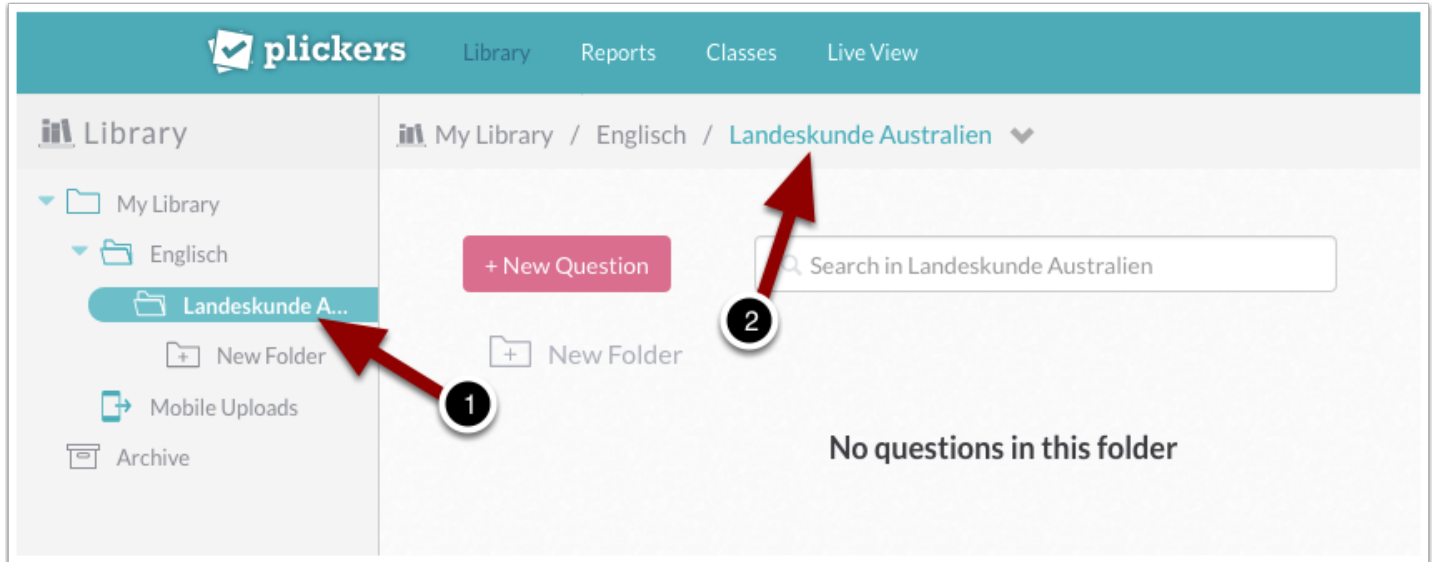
plickers Library Reports Classes Live View

Library

My Library / Englisch / Landeskunde Australien

My Library

Englisch

Landeskunde A...

New Folder

Mobile Uploads

Archive

+ New Question

Search in Landeskunde Australien

New Folder

2

1

No questions in this folder